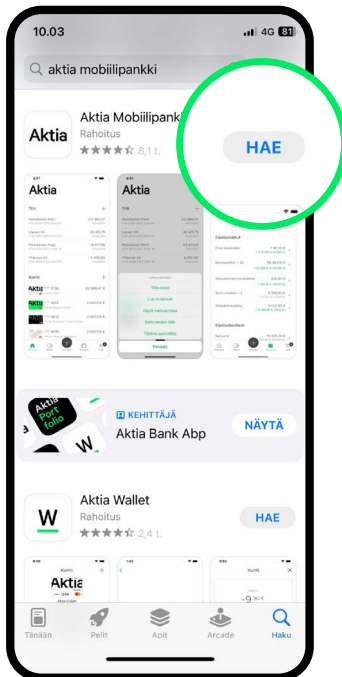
10.03

4G 81

aktia mobiilipankki

Aktia

Aktia Mobiilipank

Rahoitus

8,1 t.

HAE

Aktia

Aktia

Aktia Portfolio

W

KEHITTÄJÄ

Aktia Bank Abp

NÄYTÄ

W

Aktia Wallet

Rahoitus

2,4 t.

HAE

Aktia

Tänään

Pelit

Apit

Arcade

Haku